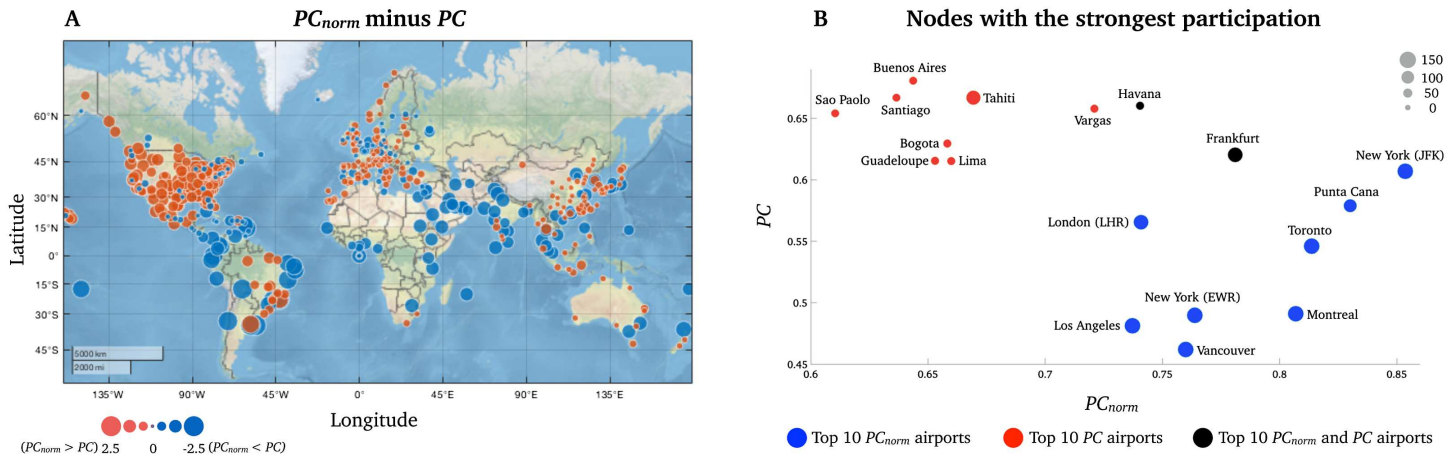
A

$PC_{norm}$ minus $PC$

Latitude

60°N
45°N
30°N
15°N
0
15°S
30°S
45°S

5000 km
2000 mi

135°W 90°W 45°W 0 45°E 90°E 135°E

Longitude

($PC_{norm} > PC$) 2.5 0 -2.5 ($PC_{norm} < PC$)

B

Nodes with the strongest participation

150
100
50
0

Buenos Aires
Sao Paolo
Santiago
Tahiti
Havana
Vargas
Bogota
Guadeloupe
Lima
Frankfurt
New York (JFK)
Punta Cana
London (LHR)
Toronto
New York (EWR)
Montreal
Los Angeles
Vancouver

$PC$

0.65
0.6
0.55
0.5
0.45

0.6 0.65 0.7 0.75 0.8 0.85

$PC_{norm}$

Top 10 $PC_{norm}$ airports   Top 10 $PC$ airports   Top 10 $PC_{norm}$ and $PC$ airports